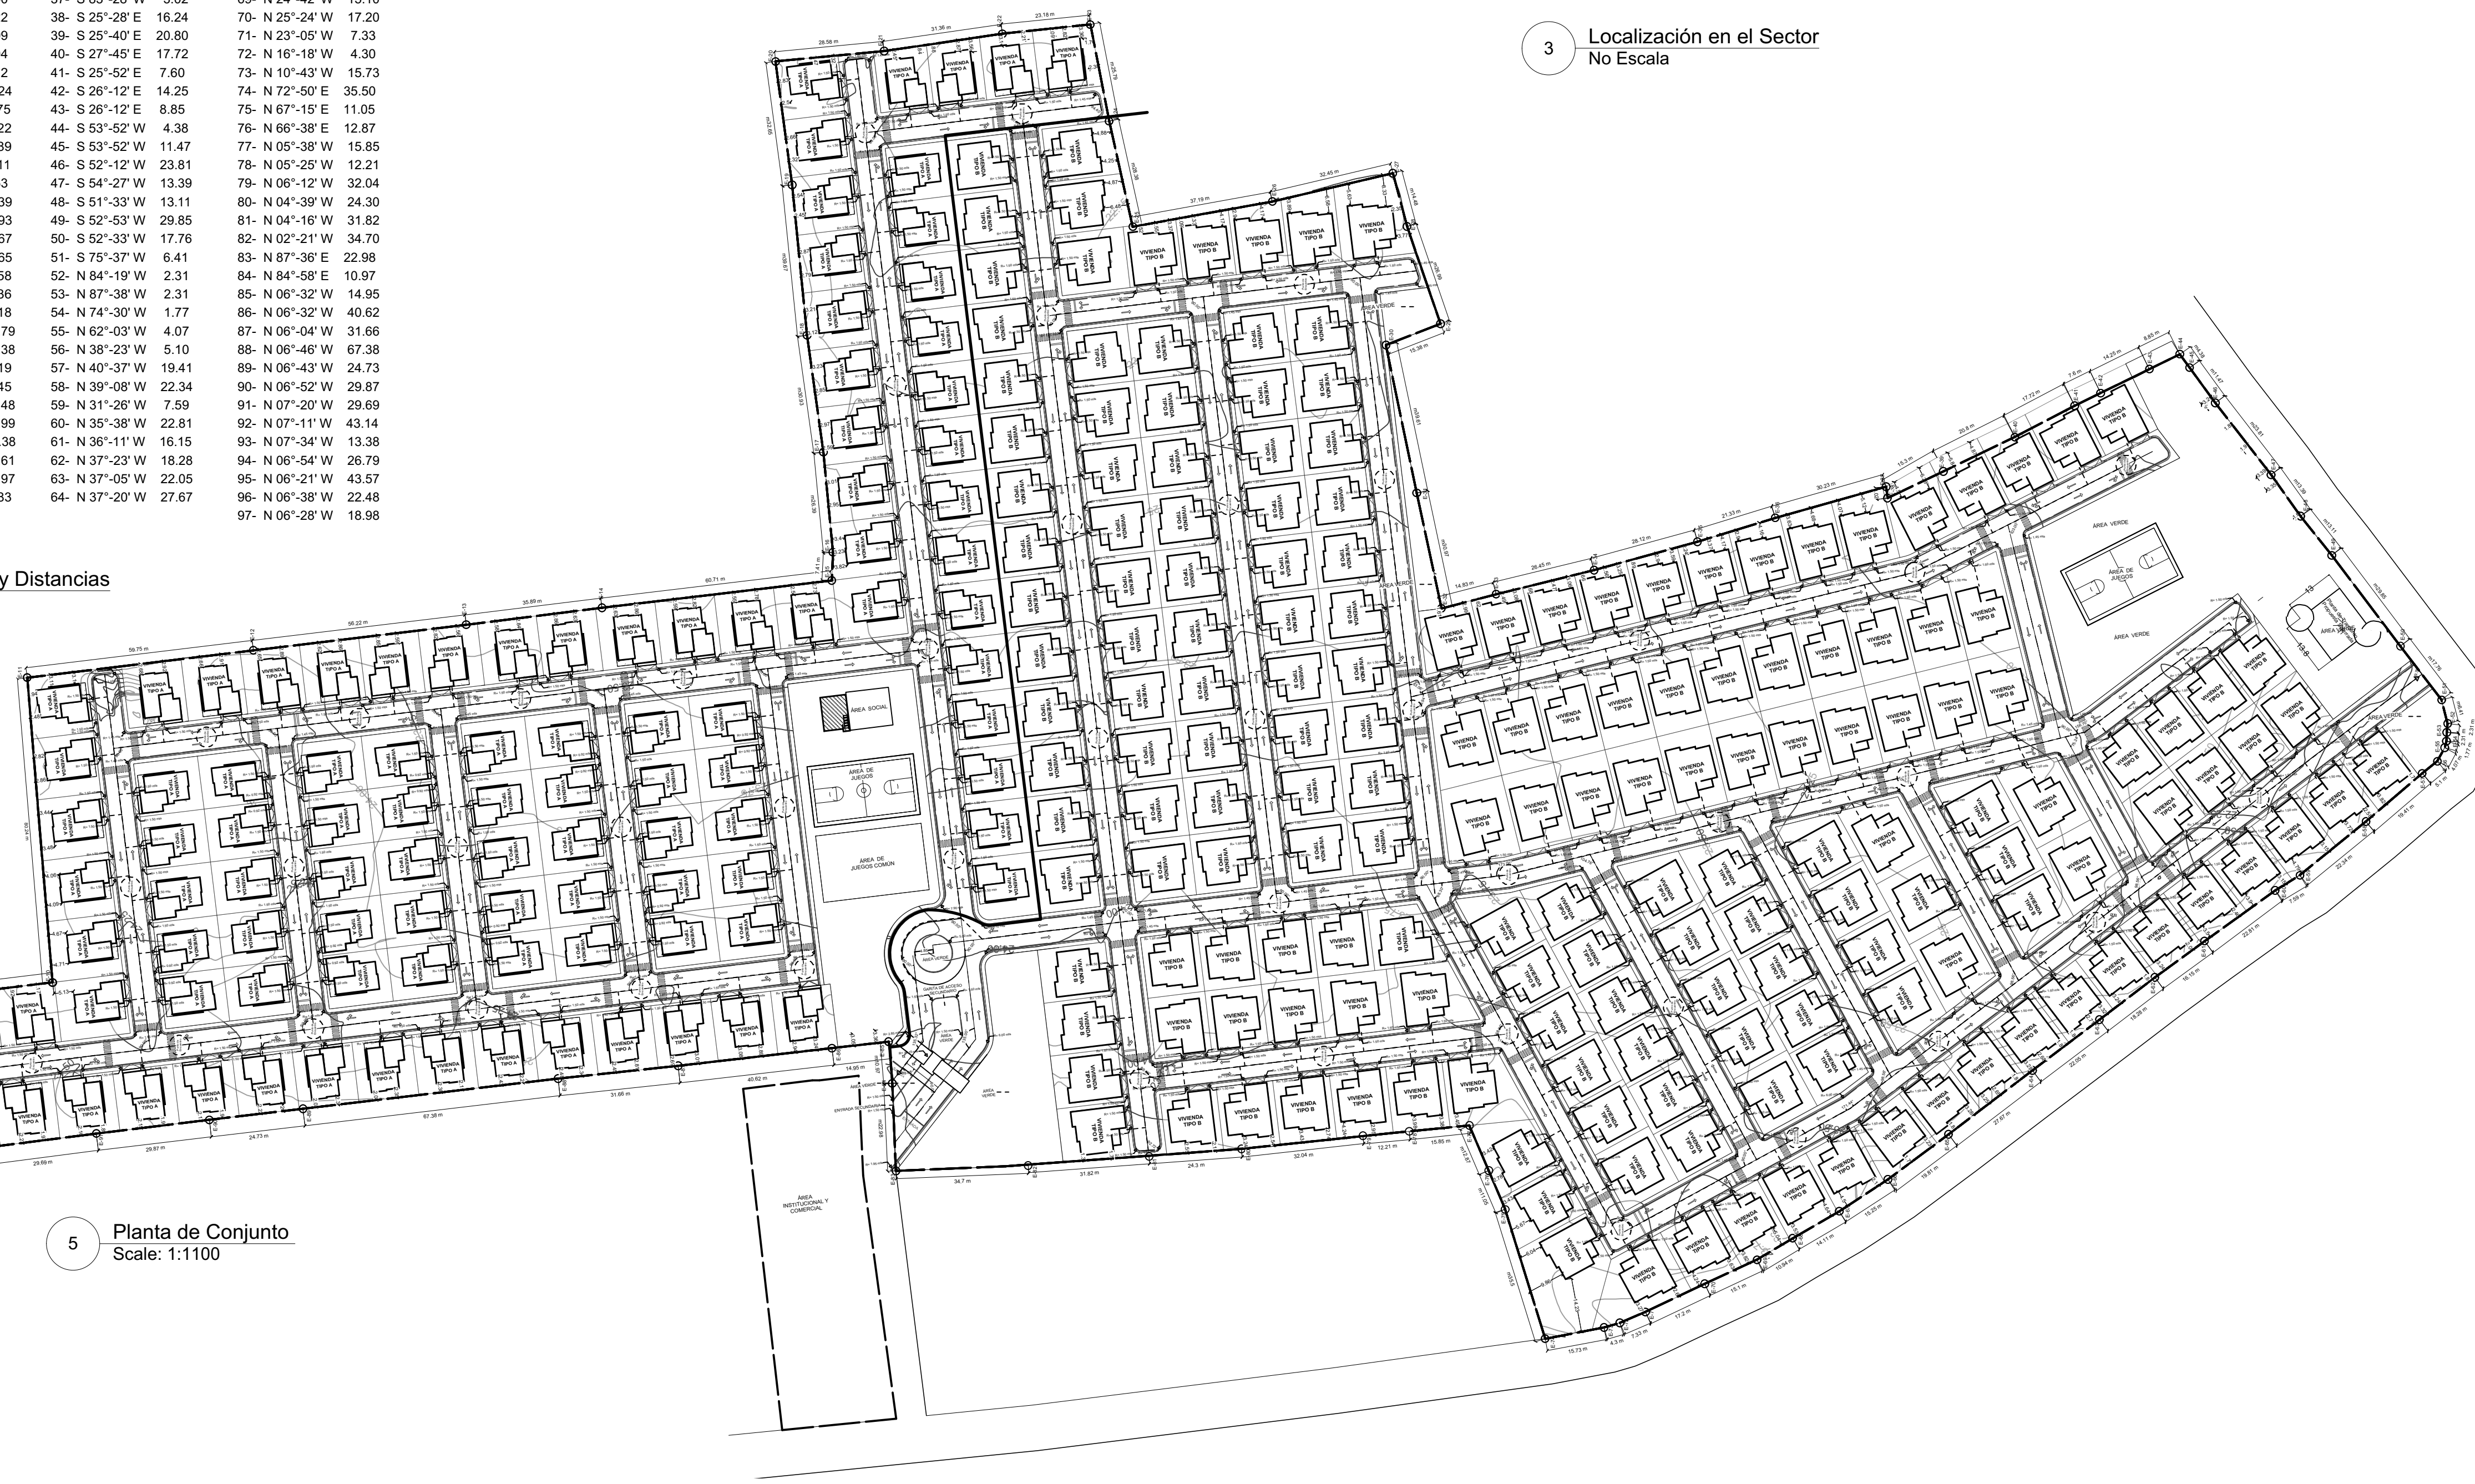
| | | | |
|---|---|---|---|
| 2 | 37- S 65°-28' E 3.02 | 69- N 24°-42' W 15.10 | |
| 2 | 38- S 25°-28' E 16.24 | 70- N 25°-24' W 17.20 | |
| 9 | 39- S 25°-40' E 20.80 | 71- N 23°-05' W 7.33 | |
| 4 | 40- S 27°-45' E 17.72 | 72- N 16°-18' W 4.30 | |
| 2 | 41- S 25°-52' E 7.60 | 73- N 10°-43' W 15.73 | |
| 24 | 42- S 26°-12' E 14.25 | 74- N 72°-50' E 35.50 | |
| 75 | 43- S 26°-12' E 8.85 | 75- N 67°-15' E 11.05 | |
| 22 | 44- S 53°-52' W 4.38 | 76- N 66°-38' E 12.87 | |
| 39 | 45- S 53°-52' W 11.47 | 77- N 05°-38' W 15.85 | |
| 11 | 46- S 52°-12' W 23.81 | 78- N 05°-25' W 12.21 | |
| 3 | 47- S 54°-27' W 13.39 | 79- N 06°-12' W 32.04 | |
| 39 | 48- S 51°-33' W 13.11 | 80- N 04°-39' W 24.30 | |
| 93 | 49- S 52°-53' W 29.85 | 81- N 04°-16' W 31.82 | |
| 67 | 50- S 52°-33' W 17.76 | 82- N 02°-21' W 34.70 | |
| 65 | 51- S 75°-37' W 6.41 | 83- N 87°-36' E 22.98 | |
| 58 | 52- N 84°-19' W 2.31 | 84- N 84°-58' E 10.97 | |
| 86 | 53- N 87°-38' W 2.31 | 85- N 06°-32' W 14.95 | |
| 18 | 54- N 74°-30' W 1.77 | 86- N 06°-32' W 40.62 | |
| 79 | 55- N 62°-03' W 4.07 | 87- N 06°-04' W 31.66 | |
| 38 | 56- N 38°-23' W 5.10 | 88- N 06°-46' W 67.38 | |
| 19 | 57- N 40°-37' W 19.41 | 89- N 06°-43' W 24.73 | |
| 45 | 58- N 39°-08' W 22.34 | 90- N 06°-52' W 29.87 | |
| 48 | 59- N 31°-26' W 7.59 | 91- N 07°-20' W 29.69 | |
| 99 | 60- N 35°-38' W 22.81 | 92- N 07°-11' W 43.14 | |
| 38 | 61- N 36°-11' W 16.15 | 93- N 07°-34' W 13.38 | |
| 61 | 62- N 37°-23' W 18.28 | 94- N 06°-54' W 26.79 | |
| 97 | 63- N 37°-05' W 22.05 | 95- N 06°-21' W 43.57 | |
| 83 | 64- N 37°-20' W 27.67 | 96- N 06°-38' W 22.48 | |
| | | 97- N 06°-28' W 18.98 | |

y Distancias

3 Localización en el Sector
No Escala

VIVIENDA TIPO A
VIVIENDA TIPO B
ÁREA SOCIAL
ÁREA DE JUEGOS
ÁREA DE JUEGOS COMÚN
ÁREA VERDE
ÁREA INSTITUCIONAL Y COMERCIAL
ENTRADA SECUNDARIA
GARITA DE ACCESO SECUNDARIO

5 Planta de Conjunto
Scale: 1:1100